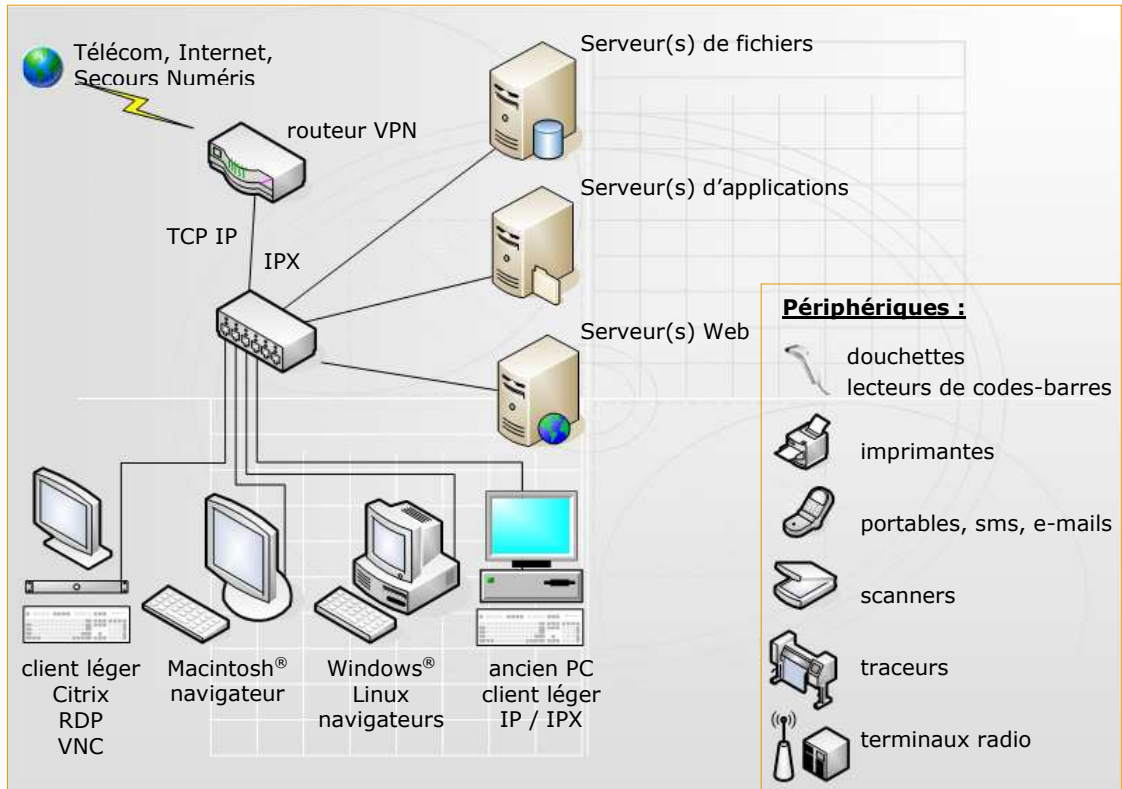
Télécom, Internet, Secours Numéris

routeur VPN

TCP IP

IPX

Serveur(s) de fichiers

Serveur(s) d'applications

Serveur(s) Web

Périphériques :

douchettes
lecteurs de codes-barres

imprimantes

portables, sms, e-mails

scanners

traceurs

terminaux radio

client léger
Citrix
RDP
VNC

Macintosh®
navigateur

Windows®
Linux
navigateurs

ancien PC
client léger
IP / IPX